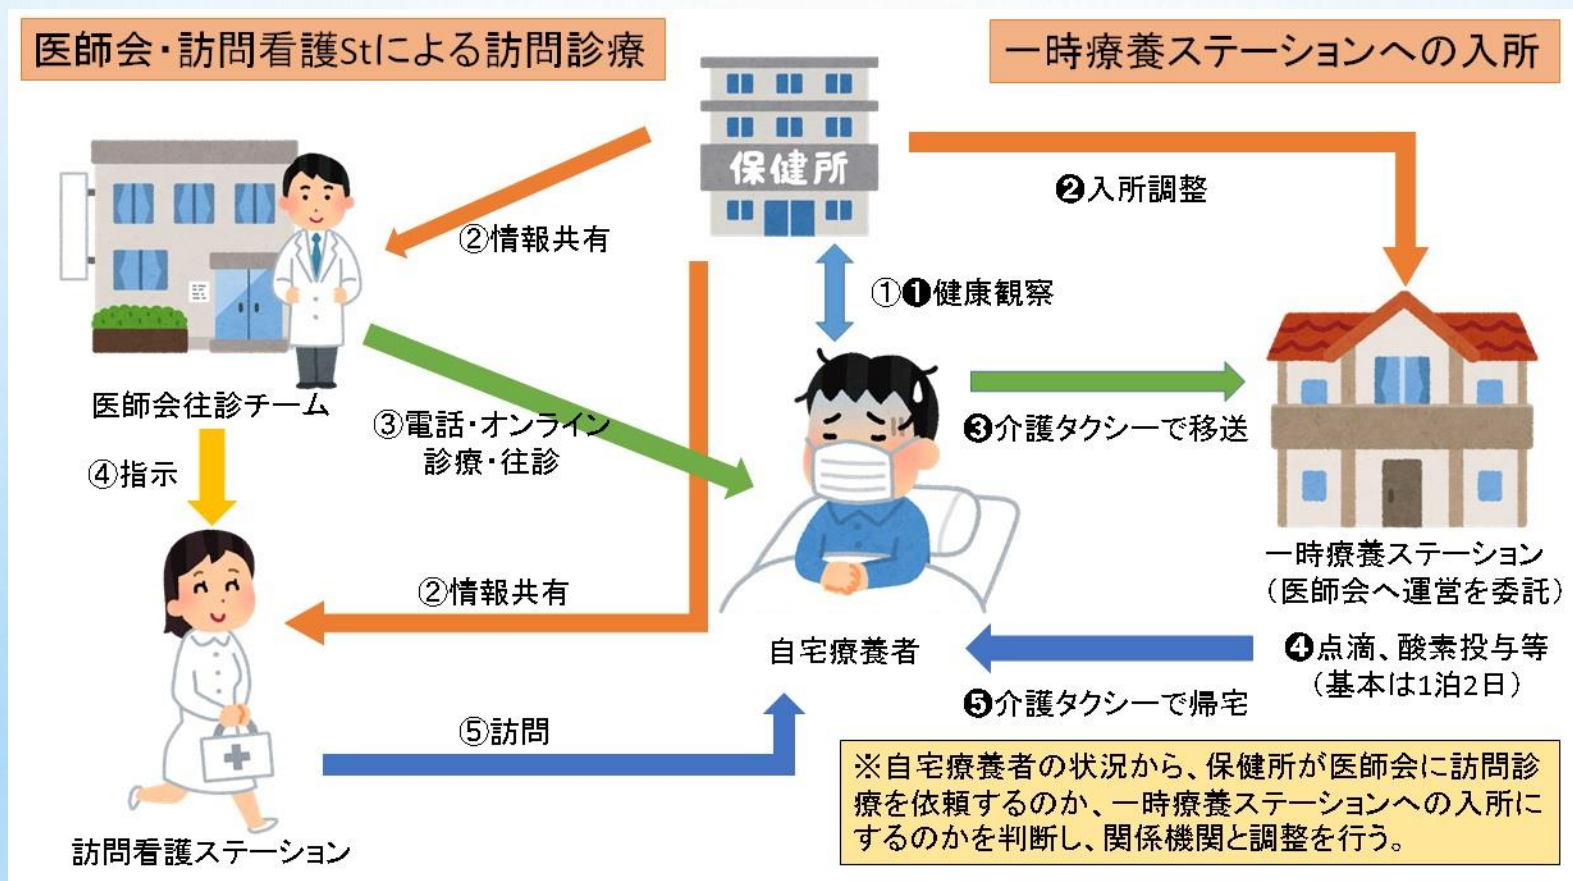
医師会・訪問看護Stによる訪問診療

一時療養ステーションへの入所

保健所

②情報共有

❷入所調整

①❶健康観察

医師会往診チーム

③電話・オンライン診療・往診

❸介護タクシーで移送

④指示

一時療養ステーション（医師会へ運営を委託）

②情報共有

自宅療養者

❹点滴、酸素投与等（基本は1泊2日）

❺介護タクシーで帰宅

⑤訪問

※自宅療養者の状況から、保健所が医師会に訪問診療を依頼するのか、一時療養ステーションへの入所にするのかを判断し、関係機関と調整を行う。

訪問看護ステーション